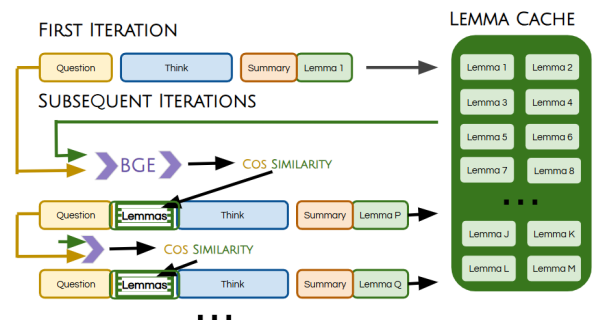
First Iteration

Question | Think | Summary | Lemma 1

Lemma Cache

Lemma 1 | Lemma 2
Lemma 3 | Lemma 4
Lemma 5 | Lemma 6
Lemma 7 | Lemma 8
...
Lemma J | Lemma K
Lemma L | Lemma M

Subsequent Iterations

BGE

Cos Similarity

Question | Lemmas | Think | Summary | Lemma P

Cos Similarity

Question | Lemmas | Think | Summary | Lemma Q

...